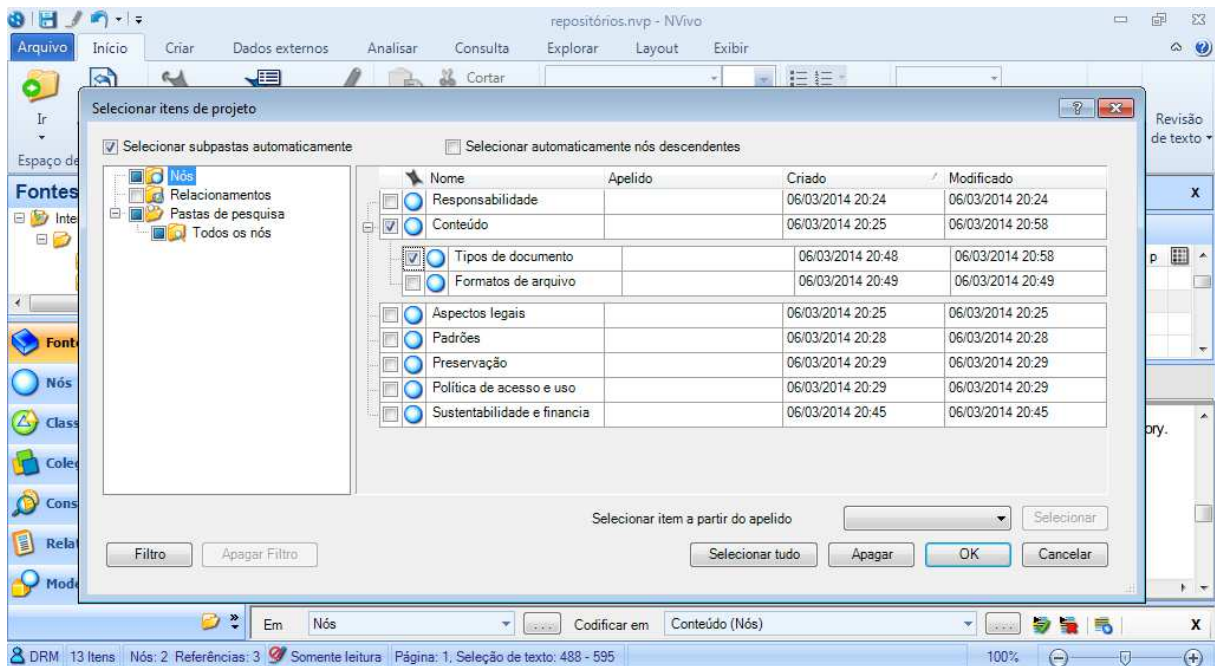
repositórios.nvp - NVivo

Arquivo Início Criar Dados externos Analisar Consulta Explorar Layout Exibir

Ir
Espaço de

Cortar

Revisão de texto

Fontes
Inte

Fonte
Nós
Class
Cole
Cons
Rela
Mod

p

ory.

Selecionar itens de projeto

Selecionar subpastas automaticamente

Selecionar automaticamente nós descendentes

Nós
Relacionamentos
Pastas de pesquisa
Todos os nós

| Nome | Apelido | Criado | Modificado |
|---|---|---|---|
| Responsabilidade | | 06/03/2014 20:24 | 06/03/2014 20:24 |
| Conteúdo | | 06/03/2014 20:25 | 06/03/2014 20:58 |
| Tipos de documento | | 06/03/2014 20:48 | 06/03/2014 20:58 |
| Formatos de arquivo | | 06/03/2014 20:49 | 06/03/2014 20:49 |
| Aspectos legais | | 06/03/2014 20:25 | 06/03/2014 20:25 |
| Padrões | | 06/03/2014 20:28 | 06/03/2014 20:28 |
| Preservação | | 06/03/2014 20:29 | 06/03/2014 20:29 |
| Política de acesso e uso | | 06/03/2014 20:29 | 06/03/2014 20:29 |
| Sustentabilidade e financia | | 06/03/2014 20:45 | 06/03/2014 20:45 |

Selecionar item a partir do apelido Selecionar

Filtro Apagar Filtro Selecionar tudo Apagar OK Cancelar

Em Nós Codificar em Conteúdo (Nós)

DRM 13 Itens Nós: 2 Referências: 3 Somente leitura Página: 1, Seleção de texto: 488 - 595 100%